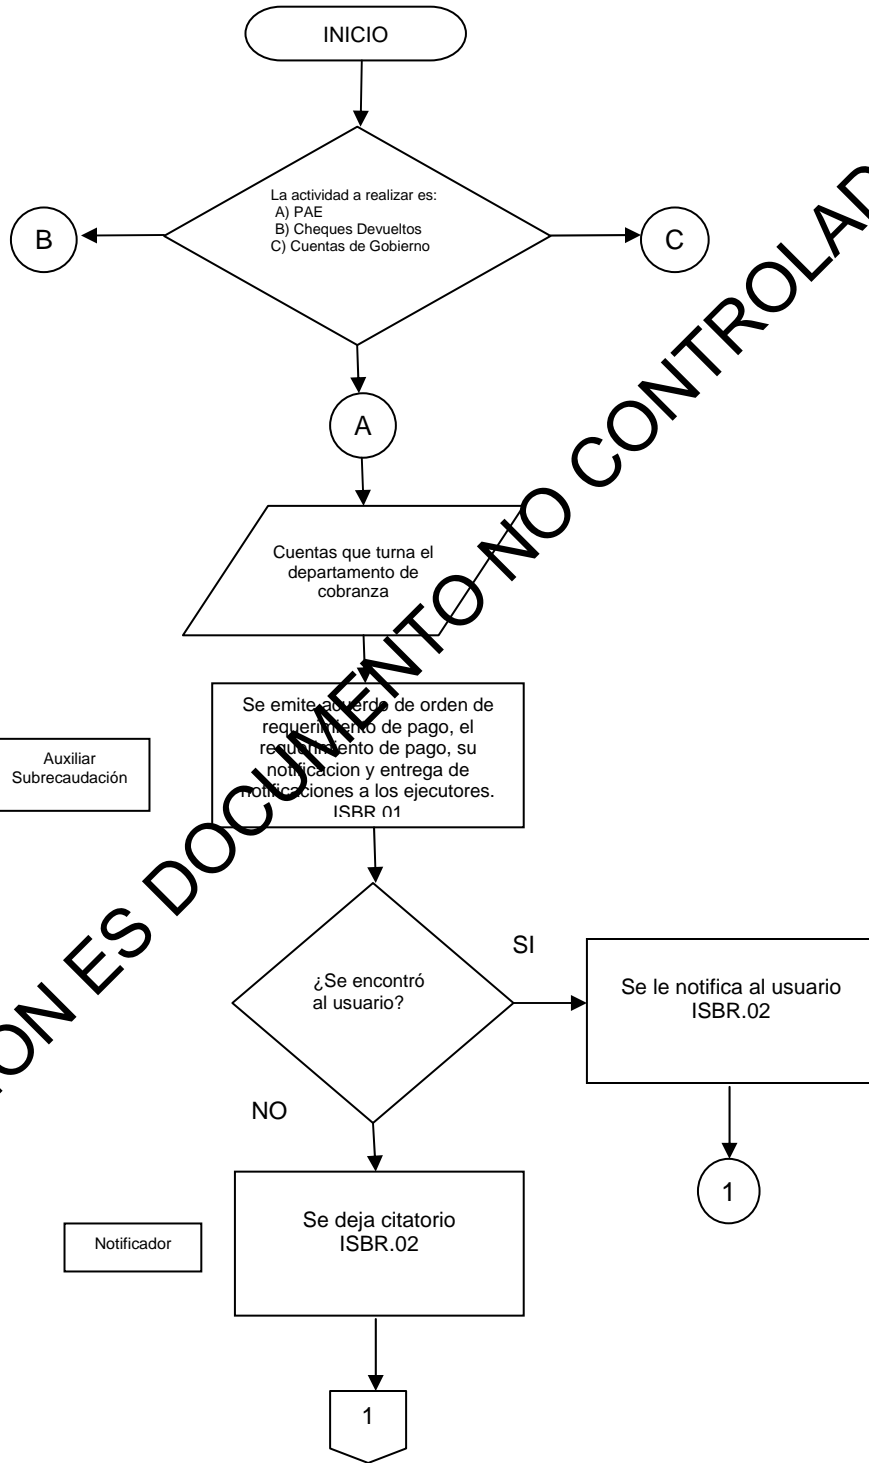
INICIO

La actividad a realizar es:
A) PAE
B) Cheques Devueltos
C) Cuentas de Gobierno

B

C

A

Cuentas que turna el departamento de cobranza

Auxiliar Subrecaudación

Se emite acuerdo de orden de requerimiento de pago, el requerimiento de pago, su notificacion y entrega de notificaciones a los ejecutores. ISBR.01

¿Se encontró al usuario?

SI

Se le notifica al usuario ISBR.02

1

NO

Notificador

Se deja citatorio ISBR.02

1

NO ES DOCUMENTO NO CONTROLADO